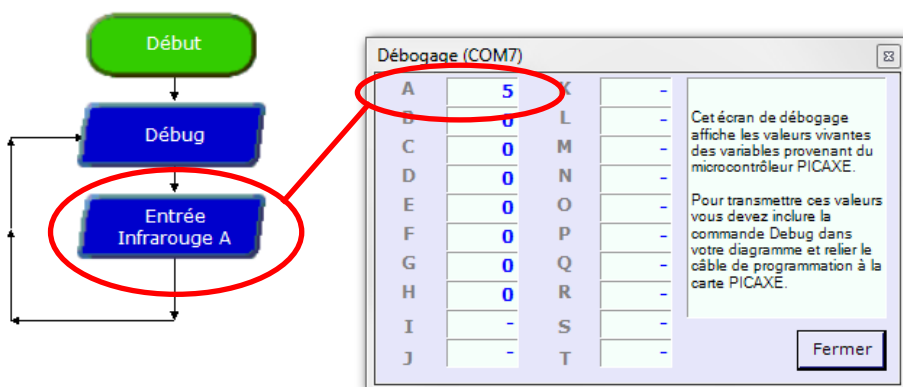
Début

Débug

Entrée Infrarouge A

Débogage (COM7)

| | | | |
|---|---|---|---|
| A | 5 | K | - |
| B | 0 | L | - |
| C | 0 | M | - |
| D | 0 | N | - |
| E | 0 | O | - |
| F | 0 | P | - |
| G | 0 | Q | - |
| H | 0 | R | - |
| I | - | S | - |
| J | - | T | - |

Cet écran de débogage affiche les valeurs vivantes des variables provenant du microcontrôleur PICAXE.

Pour transmettre ces valeurs vous devez inclure la commande Debug dans votre diagramme et relier le câble de programmation à la carte PICAXE.

Fermer